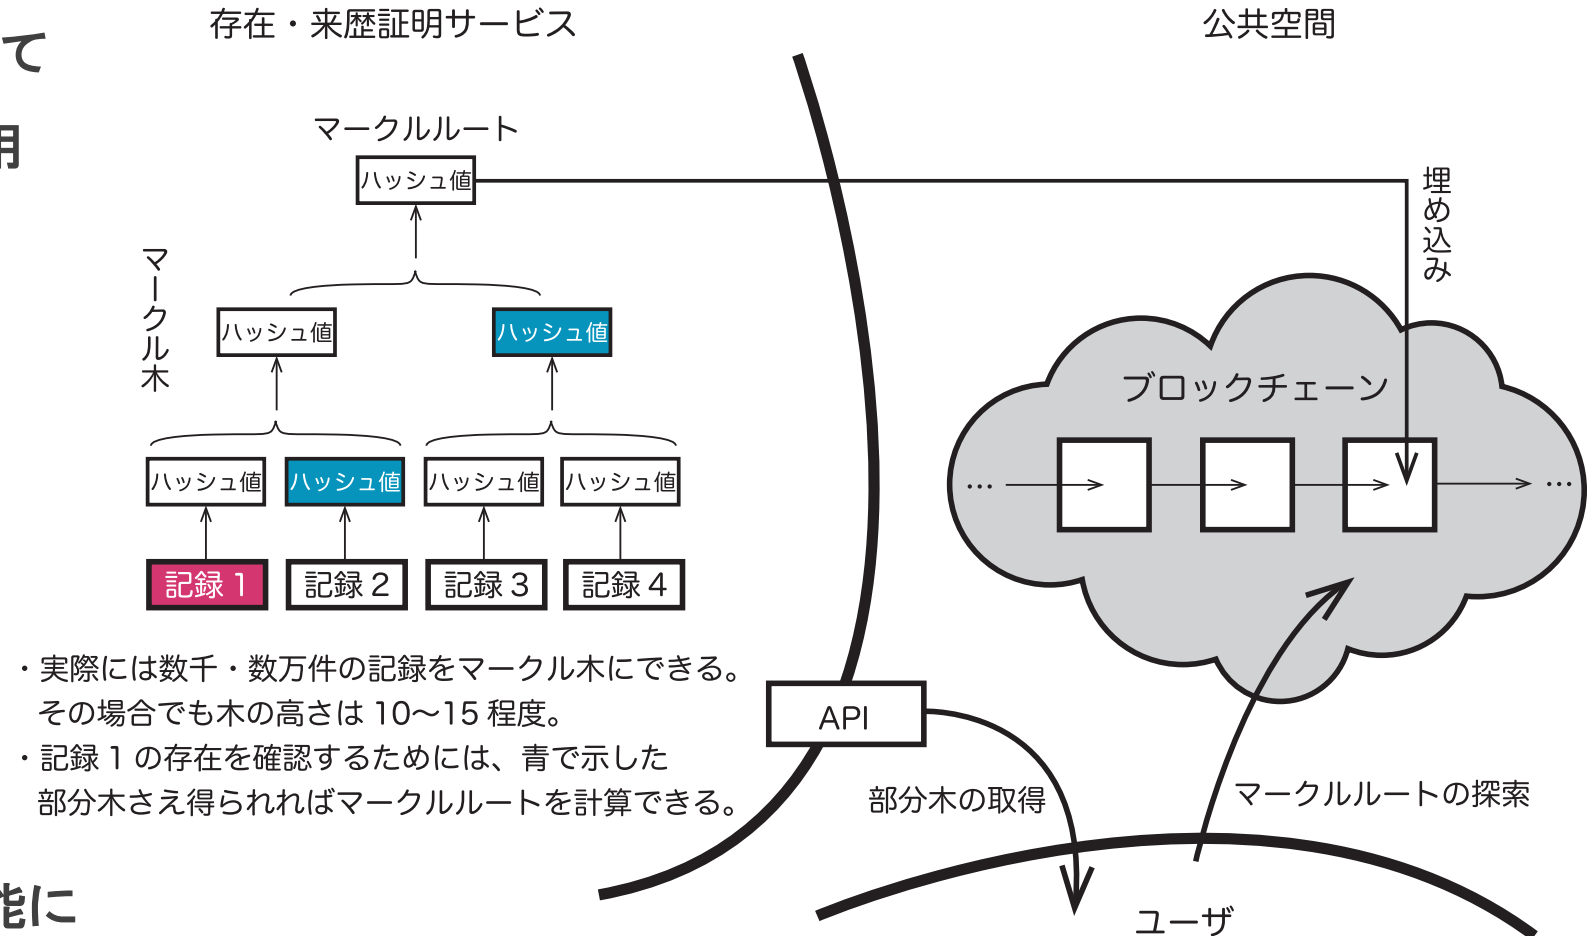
て

月

存在・来歴証明サービス

公共空間

マークルルート

ハッシュ値

埋め込み

マークル木

ハッシュ値

ハッシュ値

ブロックチェーン

ハッシュ値

ハッシュ値

ハッシュ値

ハッシュ値

… …

記録 1

記録 2

記録 3

記録 4

・実際には数千・数万件の記録をマークル木にできる。その場合でも木の高さは 10〜15 程度。

・記録 1 の存在を確認するためには、青で示した部分木さえ得られればマークルルートを計算できる。

API

部分木の取得

マークルルートの探索

能に

ユーザ